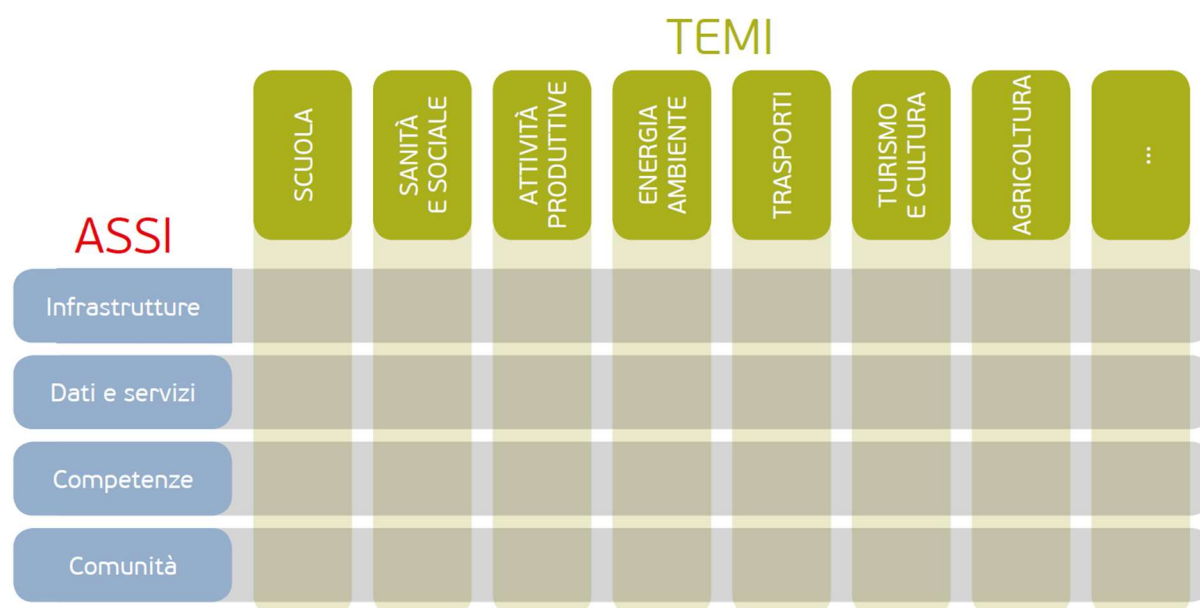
TEMI

| ASSI | SCUOLA | SANITÀ E SOCIALE | ATTIVITÀ PRODUTTIVE | ENERGIA AMBIENTE | TRASPORTI | TURISMO E CULTURA | AGRICOLTURA | ... |
|---|---|---|---|---|---|---|---|---|
| Infrastrutture | | | | | | | | |
| Dati e servizi | | | | | | | | |
| Competenze | | | | | | | | |
| Comunità | | | | | | | | |